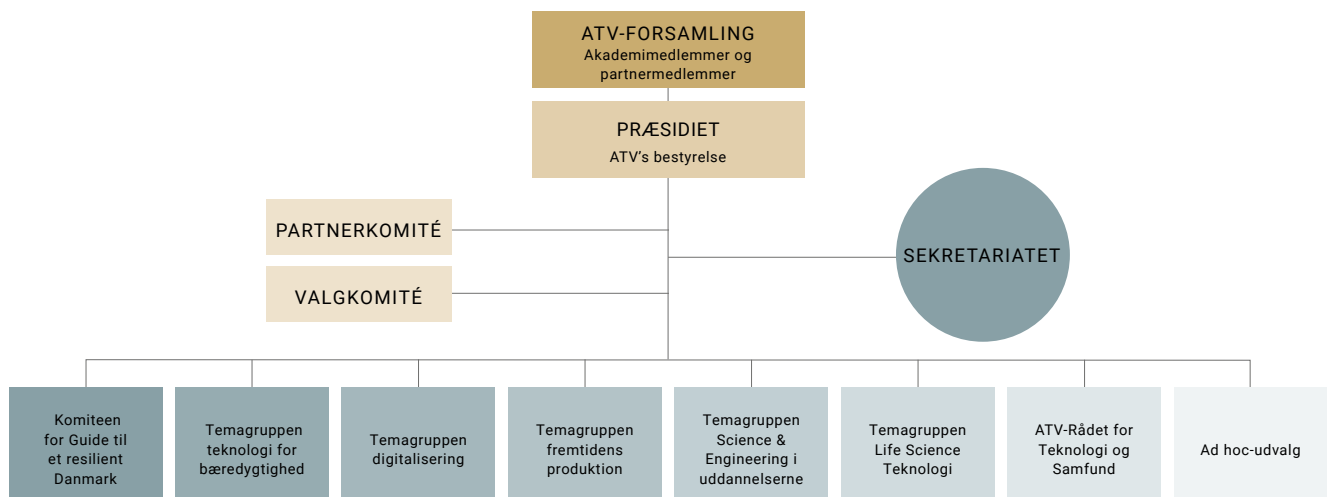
ATV-FORSAMLING
Akademimedlemmer og partnermedlemmer

PRÆSIDIET
ATV's bestyrelse

PARTNERKOMITÉ

VALGKOMITÉ

SEKRETARIATET

Komiteen for Guide til et resilient Danmark

Temagruppen teknologi for bæredygtighed

Temagruppen digitalisering

Temagruppen fremtidens produktion

Temagruppen Science & Engineering i uddannelserne

Temagruppen Life Science Teknologi

ATV-Rådet for Teknologi og Samfund

Ad hoc-udvalg